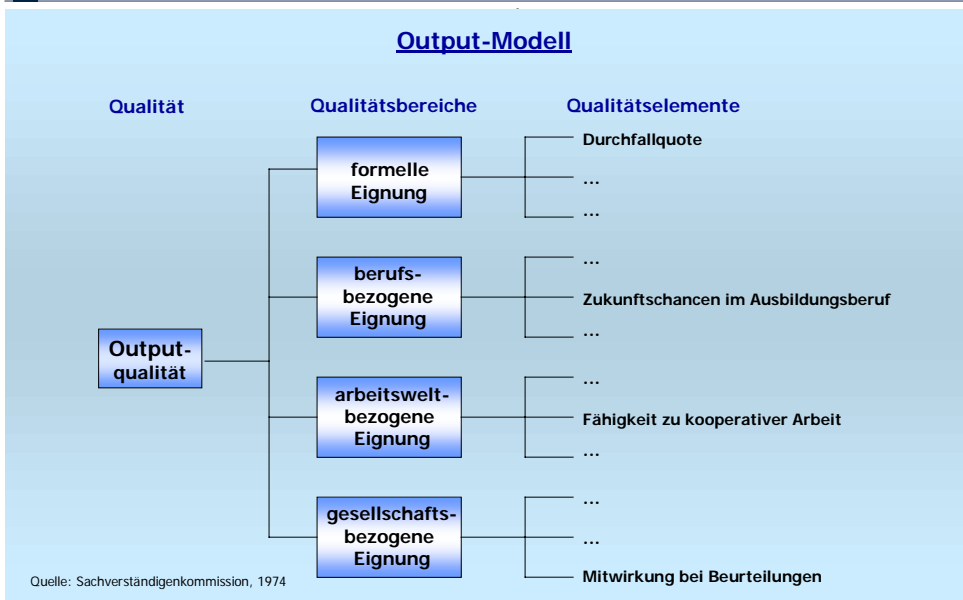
Output-Modell

Qualität

Qualitätsbereiche

Qualitätselemente

Output-qualität

formelle Eignung

Durchfallquote
...
...

berufs-bezogene Eignung

...
Zukunftschancen im Ausbildungsberuf
...

arbeitswelt-bezogene Eignung

...
Fähigkeit zu kooperativer Arbeit
...

gesellschafts-bezogene Eignung

...
...
Mitwirkung bei Beurteilungen

Quelle: Sachverständigenkommission, 1974